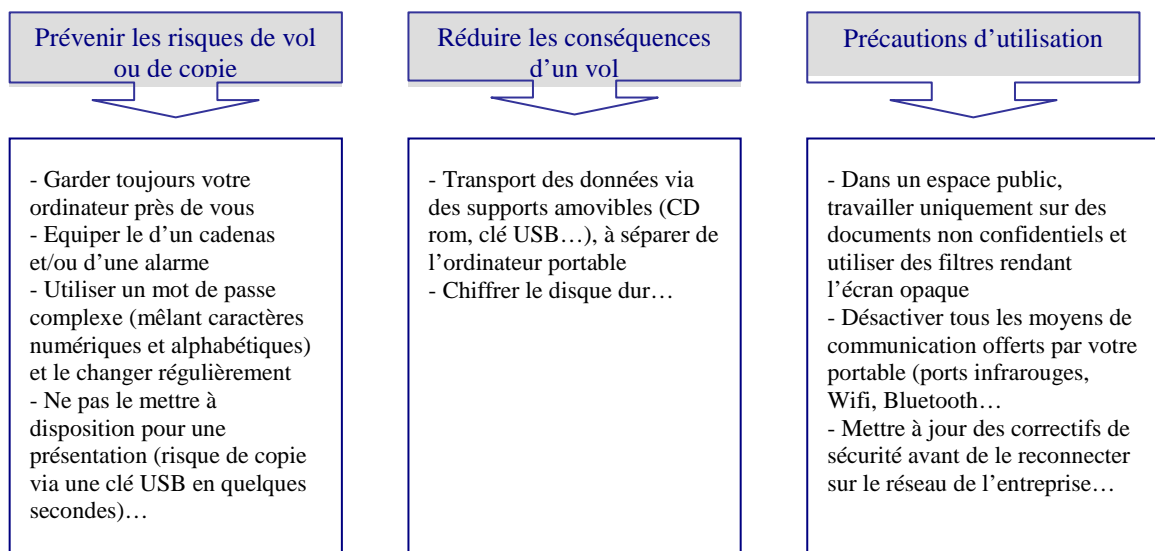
Prévenir les risques de vol ou de copie

- Garder toujours votre ordinateur près de vous
- Equiper le d'un cadenas et/ou d'une alarme
- Utiliser un mot de passe complexe (mêlant caractères numériques et alphabétiques) et le changer régulièrement
- Ne pas le mettre à disposition pour une présentation (risque de copie via une clé USB en quelques secondes)…

Réduire les conséquences d'un vol

- Transport des données via des supports amovibles (CD rom, clé USB…), à séparer de l'ordinateur portable
- Chiffrer le disque dur…

Précautions d'utilisation

- Dans un espace public, travailler uniquement sur des documents non confidentiels et utiliser des filtres rendant l'écran opaque
- Désactiver tous les moyens de communication offerts par votre portable (ports infrarouges, Wifi, Bluetooth…
- Mettre à jour des correctifs de sécurité avant de le reconnecter sur le réseau de l'entreprise…